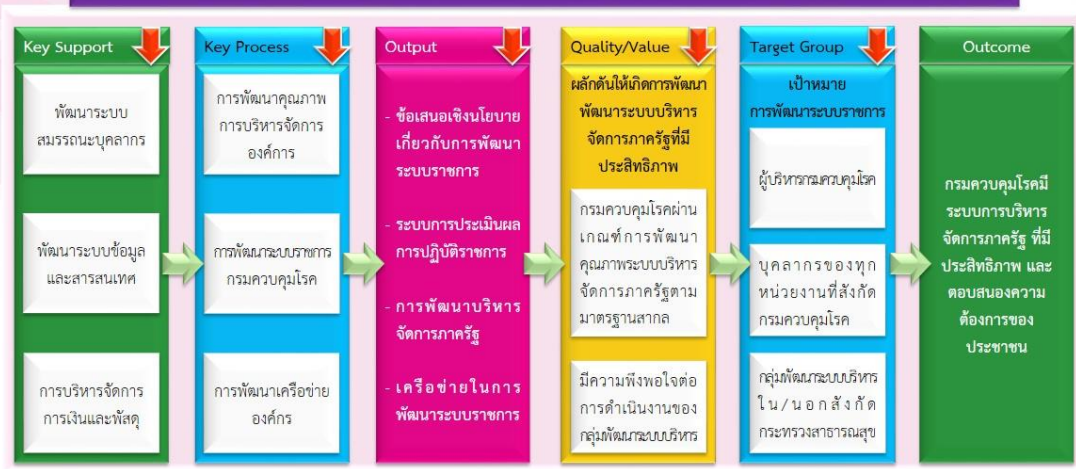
Key Support

พัฒนาระบบสมรรถนะบุคลากร

พัฒนาระบบข้อมูลและสารสนเทศ

การบริหารจัดการการเงินและพัสดุ

Key Process

การพัฒนาคุณภาพการบริหารจัดการองค์การ

การพัฒนาระบบราชการกรมควบคุมโรค

การพัฒนาเครือข่ายองค์กร

Output

- ข้อเสนอเชิงนโยบายเกี่ยวกับการพัฒนาระบบราชการ

- ระบบการประเมินผลการปฏิบัติราชการ

- การพัฒนาบริหารจัดการภาครัฐ

- เครือข่ายในการพัฒนาระบบราชการ

Quality/Value

ผลักดันให้เกิดการพัฒนาพัฒนาระบบบริหารจัดการภาครัฐที่มีประสิทธิภาพ

กรมควบคุมโรคผ่านเกณฑ์การพัฒนาคุณภาพระบบบริหารจัดการภาครัฐตามมาตรฐานสากล

มีความพึงพอใจต่อการดำเนินงานของกลุ่มพัฒนาระบบบริหาร

Target Group

เป้าหมายการพัฒนาระบบราชการ

ผู้บริหารกรมควบคุมโรค

บุคลากรของทุกหน่วยงานที่สังกัดกรมควบคุมโรค

กลุ่มพัฒนาระบบบริหารใน/นอกสังกัดกระทรวงสาธารณสุข

Outcome

กรมควบคุมโรคมีระบบการบริหารจัดการภาครัฐ ที่มีประสิทธิภาพ และตอบสนองความต้องการของประชาชน